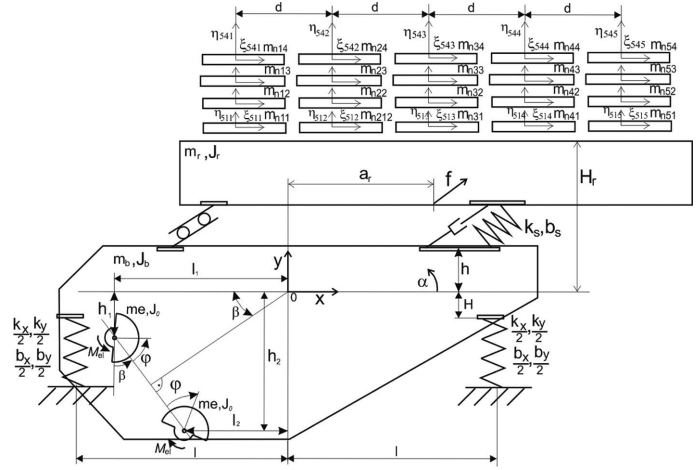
d d d d

$\eta_{541}$ $\xi_{541}$ $m_{n14}$ $\eta_{542}$ $\xi_{542}$ $m_{n24}$ $\eta_{543}$ $\xi_{543}$ $m_{n34}$ $\eta_{544}$ $\xi_{544}$ $m_{n44}$ $\eta_{545}$ $\xi_{545}$ $m_{n54}$

$m_{n13}$ $m_{n23}$ $m_{n33}$ $m_{n43}$ $m_{n53}$

$m_{n12}$ $m_{n22}$ $m_{n32}$ $m_{n42}$ $m_{n52}$

$\eta_{511}$ $\xi_{511}$ $m_{n11}$ $\eta_{512}$ $\xi_{512}$ $m_{n212}$ $\eta_{513}$ $\xi_{513}$ $m_{n31}$ $\eta_{514}$ $\xi_{514}$ $m_{n41}$ $\eta_{515}$ $\xi_{515}$ $m_{n51}$

$m_r, J_r$

$a_r$

f

$H_r$

$k_s, b_s$

$m_b, J_b$

$l_1$

y

h

$\alpha$

0 x

H

$h_1$

me, $J_0$

$\beta$

$\frac{k_x}{2}, \frac{k_y}{2}$

$\frac{b_x}{2}, \frac{b_y}{2}$

$M_{el}$

$\varphi$

$\beta$

$\varphi$

$h_2$

$\frac{k_x}{2}, \frac{k_y}{2}$

$\frac{b_x}{2}, \frac{b_y}{2}$

me, $J_0$

$l_2$

$M_{el}$

l l